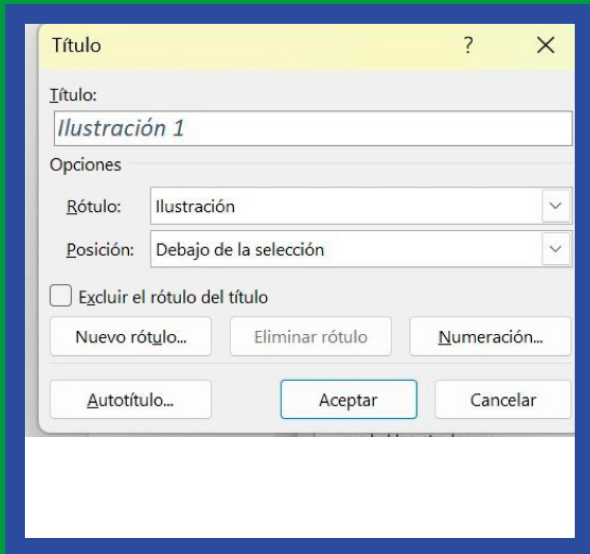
Título ? ×

Título:

Ilustración 1

Opciones

Rótulo: Ilustración

Posición: Debajo de la selección

Excluir el rótulo del título

Nuevo rótulo... Eliminar rótulo Numeración...

Autotítulo... Aceptar Cancelar